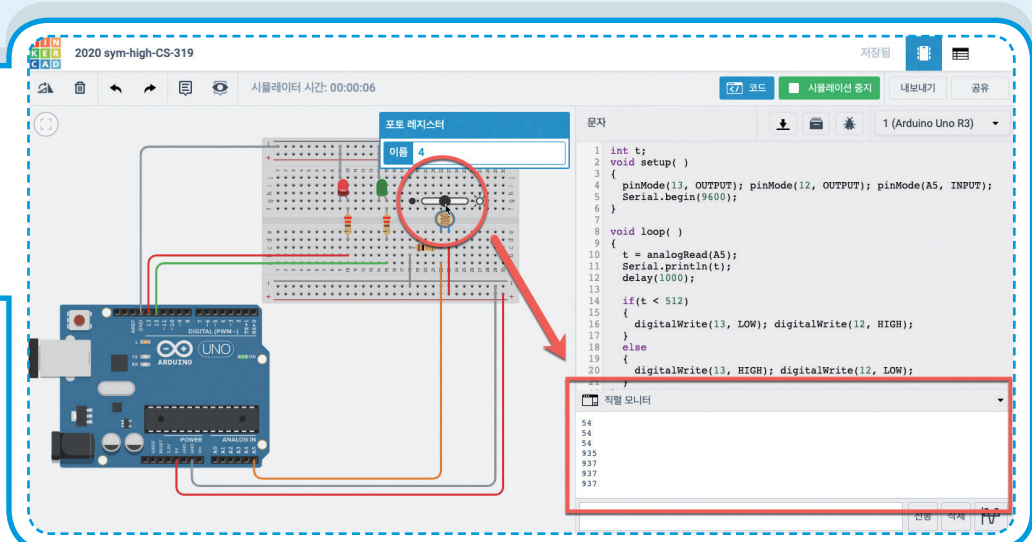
TIN KER CAD 2020 sym-high-CS-319

저장됨

시뮬레이터 시간: 00:00:06

코드 시뮬레이션 중지 내보내기 공유

포토 레지스터

이름 4

문자

1 (Arduino Uno R3)

```
1  int t;
2  void setup( )
3  {
4    pinMode(13, OUTPUT); pinMode(12, OUTPUT); pinMode(A5, INPUT);
5    Serial.begin(9600);
6  }
7
8  void loop( )
9  {
10   t = analogRead(A5);
11   Serial.println(t);
12   delay(1000);
13
14   if(t < 512)
15   {
16     digitalWrite(13, LOW); digitalWrite(12, HIGH);
17   }
18   else
19   {
20     digitalWrite(13, HIGH); digitalWrite(12, LOW);
21   }
```

직렬 모니터

54
54
54
935
937
937
937

전송 삭제

UNO ARDUINO DIGITAL (PWM~) POWER ANALOG IN ON TX RX